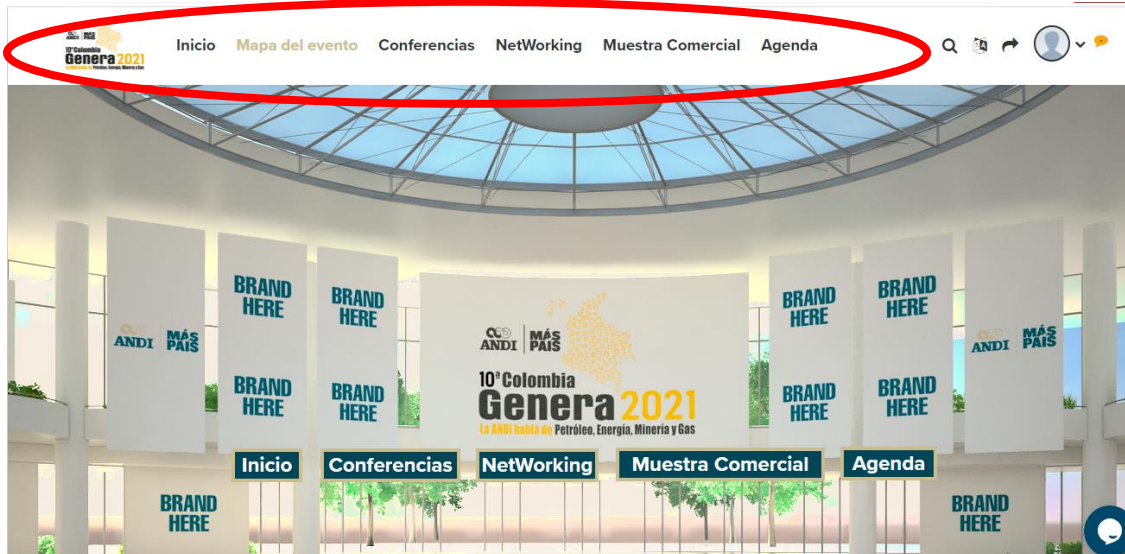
ANDI MÁS PAÍS
10° Colombia Genera 2021
La ANDI habla de Petróleo, Energía, Minería y Gas

Inicio Mapa del evento Conferencias NetWorking Muestra Comercial Agenda

ANDI MÁS PAÍS

BRAND HERE

BRAND HERE

BRAND HERE

BRAND HERE

ANDI MÁS PAÍS
10ª Colombia
Genera 2021
La ANDI habla de Petróleo, Energía, Minería y Gas

BRAND HERE

BRAND HERE

BRAND HERE

BRAND HERE

ANDI MÁS PAÍS

Inicio Conferencias NetWorking Muestra Comercial Agenda

BRAND HERE

BRAND HERE